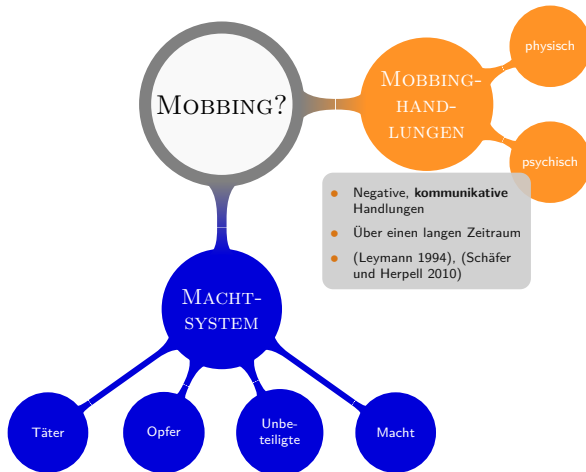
Mobbing?

Mobbinghandlungen

physisch

psychisch

- Negative, **kommunikative** Handlungen
- Über einen langen Zeitraum
- (Leymann 1994), (Schäfer und Herpell 2010)

Machtsystem

Täter

Opfer

Unbeteiligte

Macht